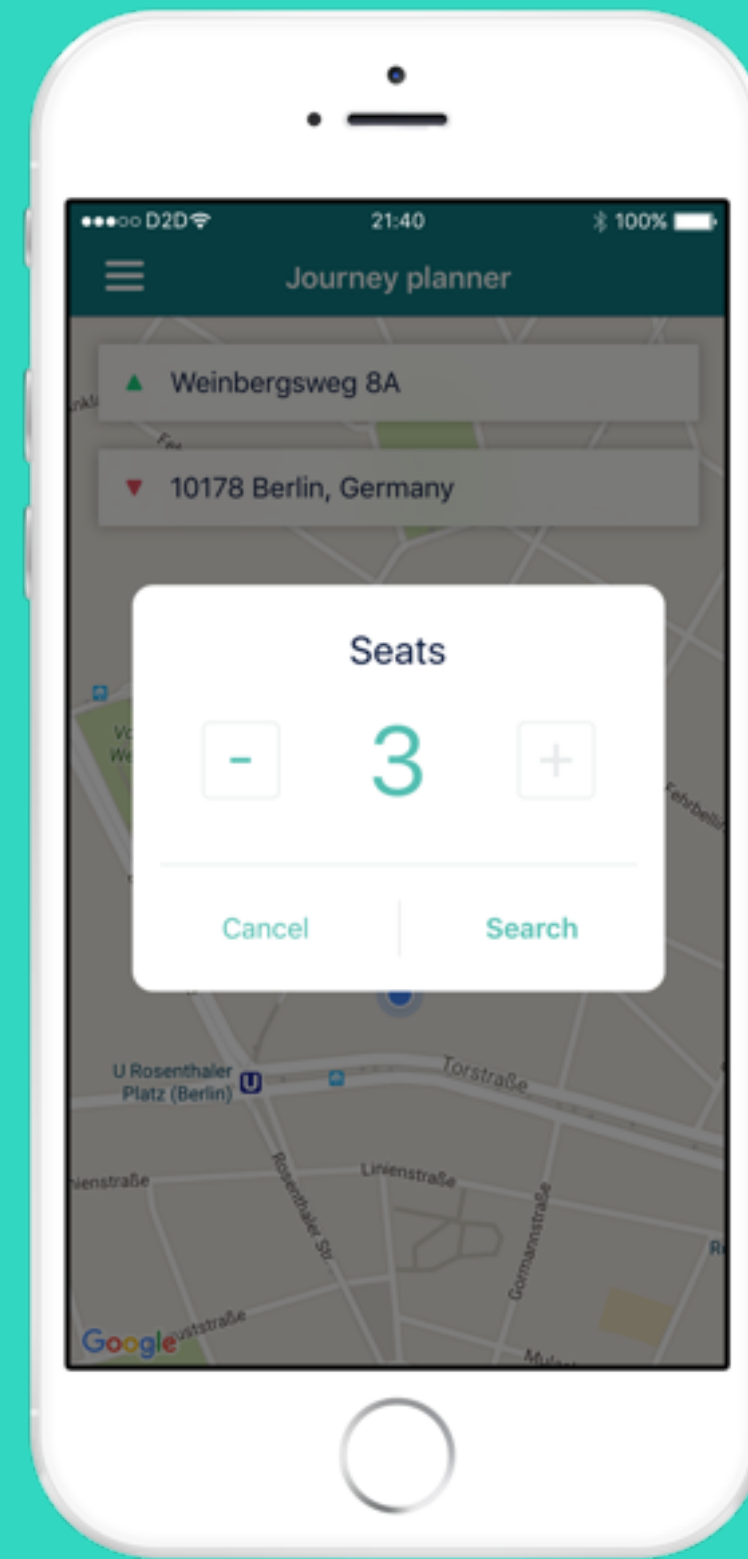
●●●○○ D2D 21:40 100%

Journey planner

▲ Weinbergsweg 8A

▼ 10178 Berlin, Germany

Seats

-

3

+

Cancel

Search

U Rosenthaler Platz (Berlin)

U

Torstraße

Linienstraße

Linienstraße

Rosenthaler Str.

Gormannstraße

Google